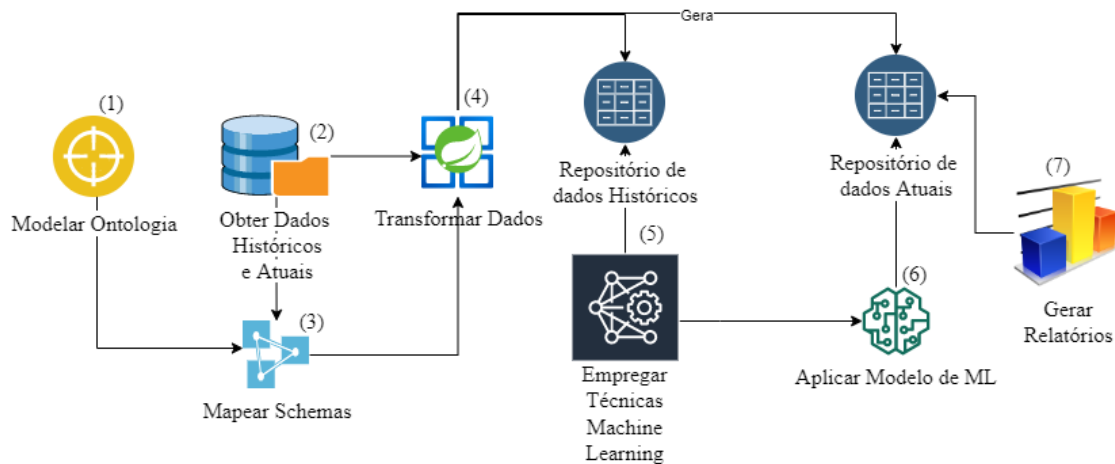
Gera

(1)
Modelar Ontologia

(2)
Obter Dados Históricos e Atuais

(3)
Mapear Schemas

(4)
Transformar Dados

Repositório de dados Históricos

(5)
Empregar Técnicas Machine Learning

Repositório de dados Atuais

(6)
Aplicar Modelo de ML

(7)
Gerar Relatórios